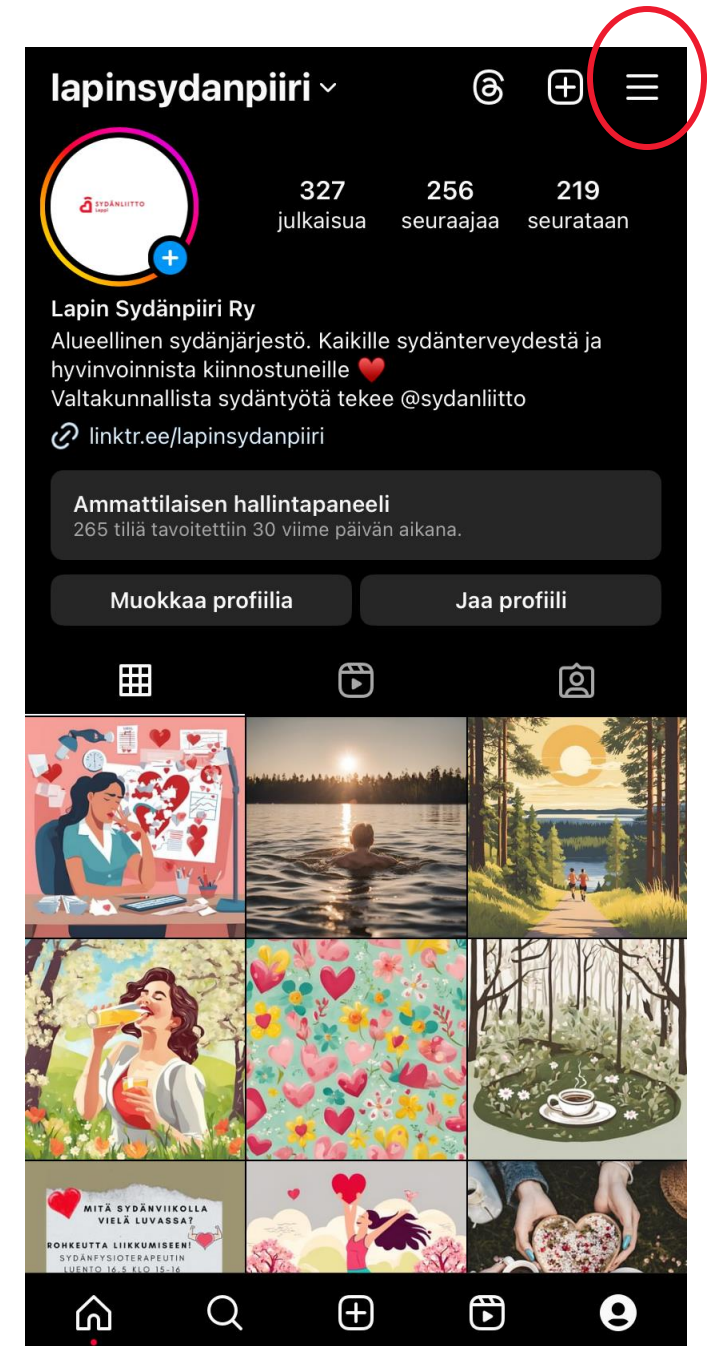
lapinsydanpiiri

SYDÄNLIITTO

327 julkaisua
256 seuraajaa
219 seurataan

Lapin Sydänpiiri Ry
Alueellinen sydänjärjestö. Kaikille sydänterveydestä ja hyvinvoinnista kiinnostuneille ❤️
Valtakunnallista sydäntyötä tekee @sydanliitto

linktr.ee/lapinsydanpiiri

Ammattilaisen hallintapaneeli
265 tiliä tavoitettiin 30 viime päivän aikana.

Muokkaa profiilia
Jaa profiili

MITÄ SYDÄNVIIKOLLA VIELÄ LUVASSA?
ROHKEUTTA LIIKKUMISEEN!
SYDÄNFYSIOTERAPEUTIN LUENTO 16.5 KLO 15-16